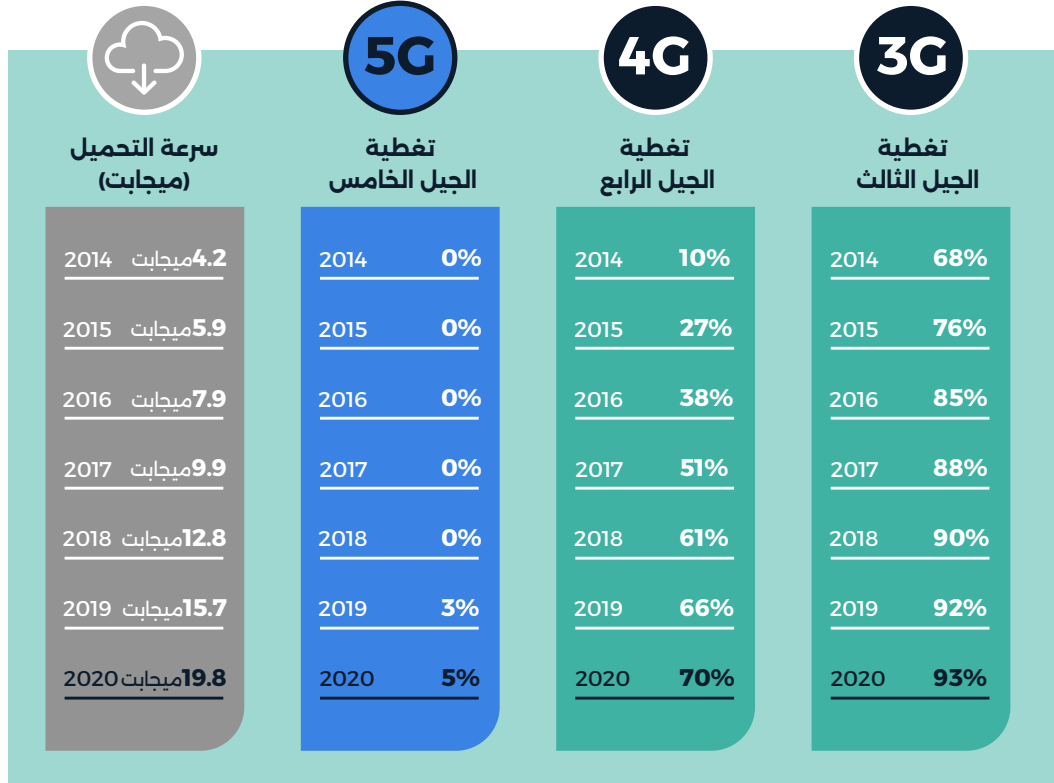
3G

تغطية
الجيل الثالث

| | |
|---|---|
| 68% | 2014 |
| 76% | 2015 |
| 85% | 2016 |
| 88% | 2017 |
| 90% | 2018 |
| 92% | 2019 |
| 93% | 2020 |

4G

تغطية
الجيل الرابع

| | |
|---|---|
| 10% | 2014 |
| 27% | 2015 |
| 38% | 2016 |
| 51% | 2017 |
| 61% | 2018 |
| 66% | 2019 |
| 70% | 2020 |

5G

تغطية
الجيل الخامس

| | |
|---|---|
| 0% | 2014 |
| 0% | 2015 |
| 0% | 2016 |
| 0% | 2017 |
| 0% | 2018 |
| 3% | 2019 |
| 5% | 2020 |

سرعة التحميل
(ميجابت)

| | |
|---|---|
| 4.2ميجابت | 2014 |
| 5.9ميجابت | 2015 |
| 7.9ميجابت | 2016 |
| 9.9ميجابت | 2017 |
| 12.8ميجابت | 2018 |
| 15.7ميجابت | 2019 |
| 19.8ميجابت | 2020 |